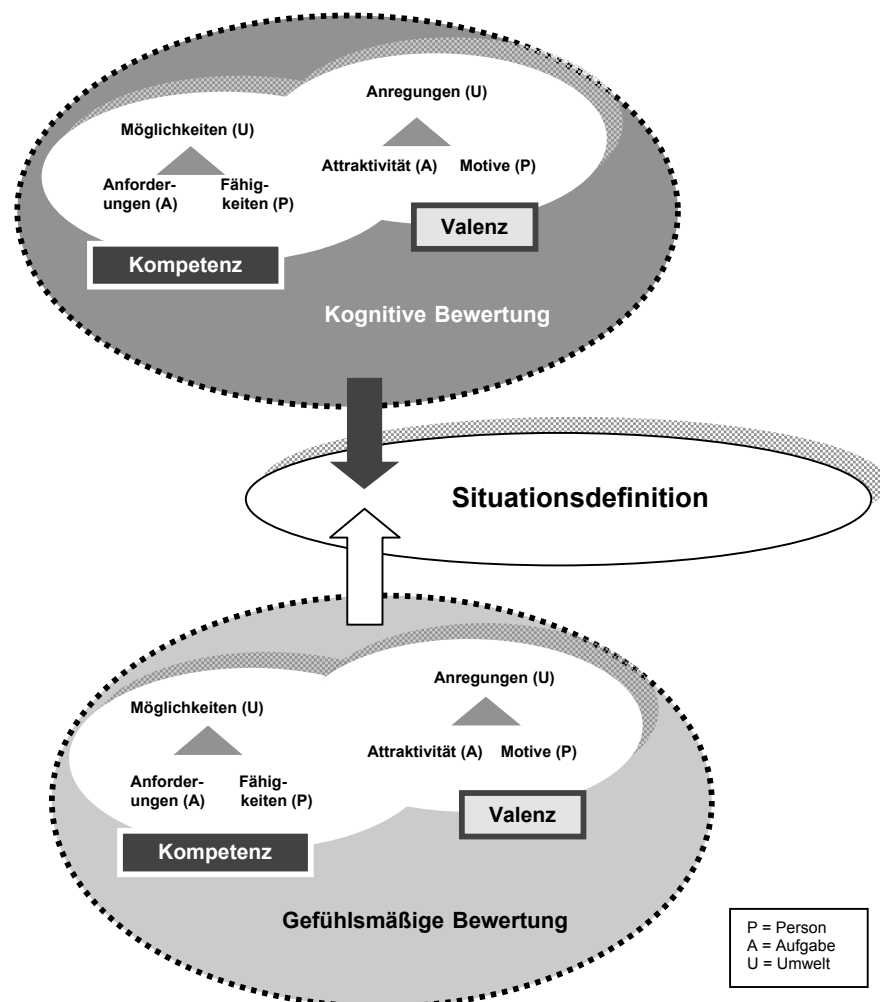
Anregungen (U)

Möglichkeiten (U)

Attraktivität (A)

Motive (P)

Anforderungen (A)

Fähigkeiten (P)

Valenz

Kompetenz

Kognitive Bewertung

Situationsdefinition

Anregungen (U)

Möglichkeiten (U)

Attraktivität (A)

Motive (P)

Anforderungen (A)

Fähigkeiten (P)

Valenz

Kompetenz

Gefühlsmäßige Bewertung

P = Person
A = Aufgabe
U = Umwelt